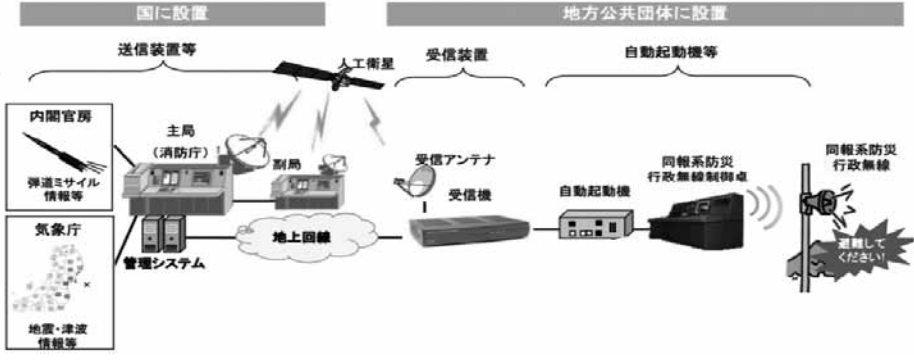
国に設置

地方公共団体に設置

送信装置等

人工衛星

受信装置

自動起動機等

内閣官房

弾道ミサイル情報等

主局
（消防庁）

副局

受信アンテナ

受信機

自動起動機

同報系防災行政無線制御卓

同報系防災行政無線

気象庁

地震・津波情報等

管理システム

地上回線

避難してください!